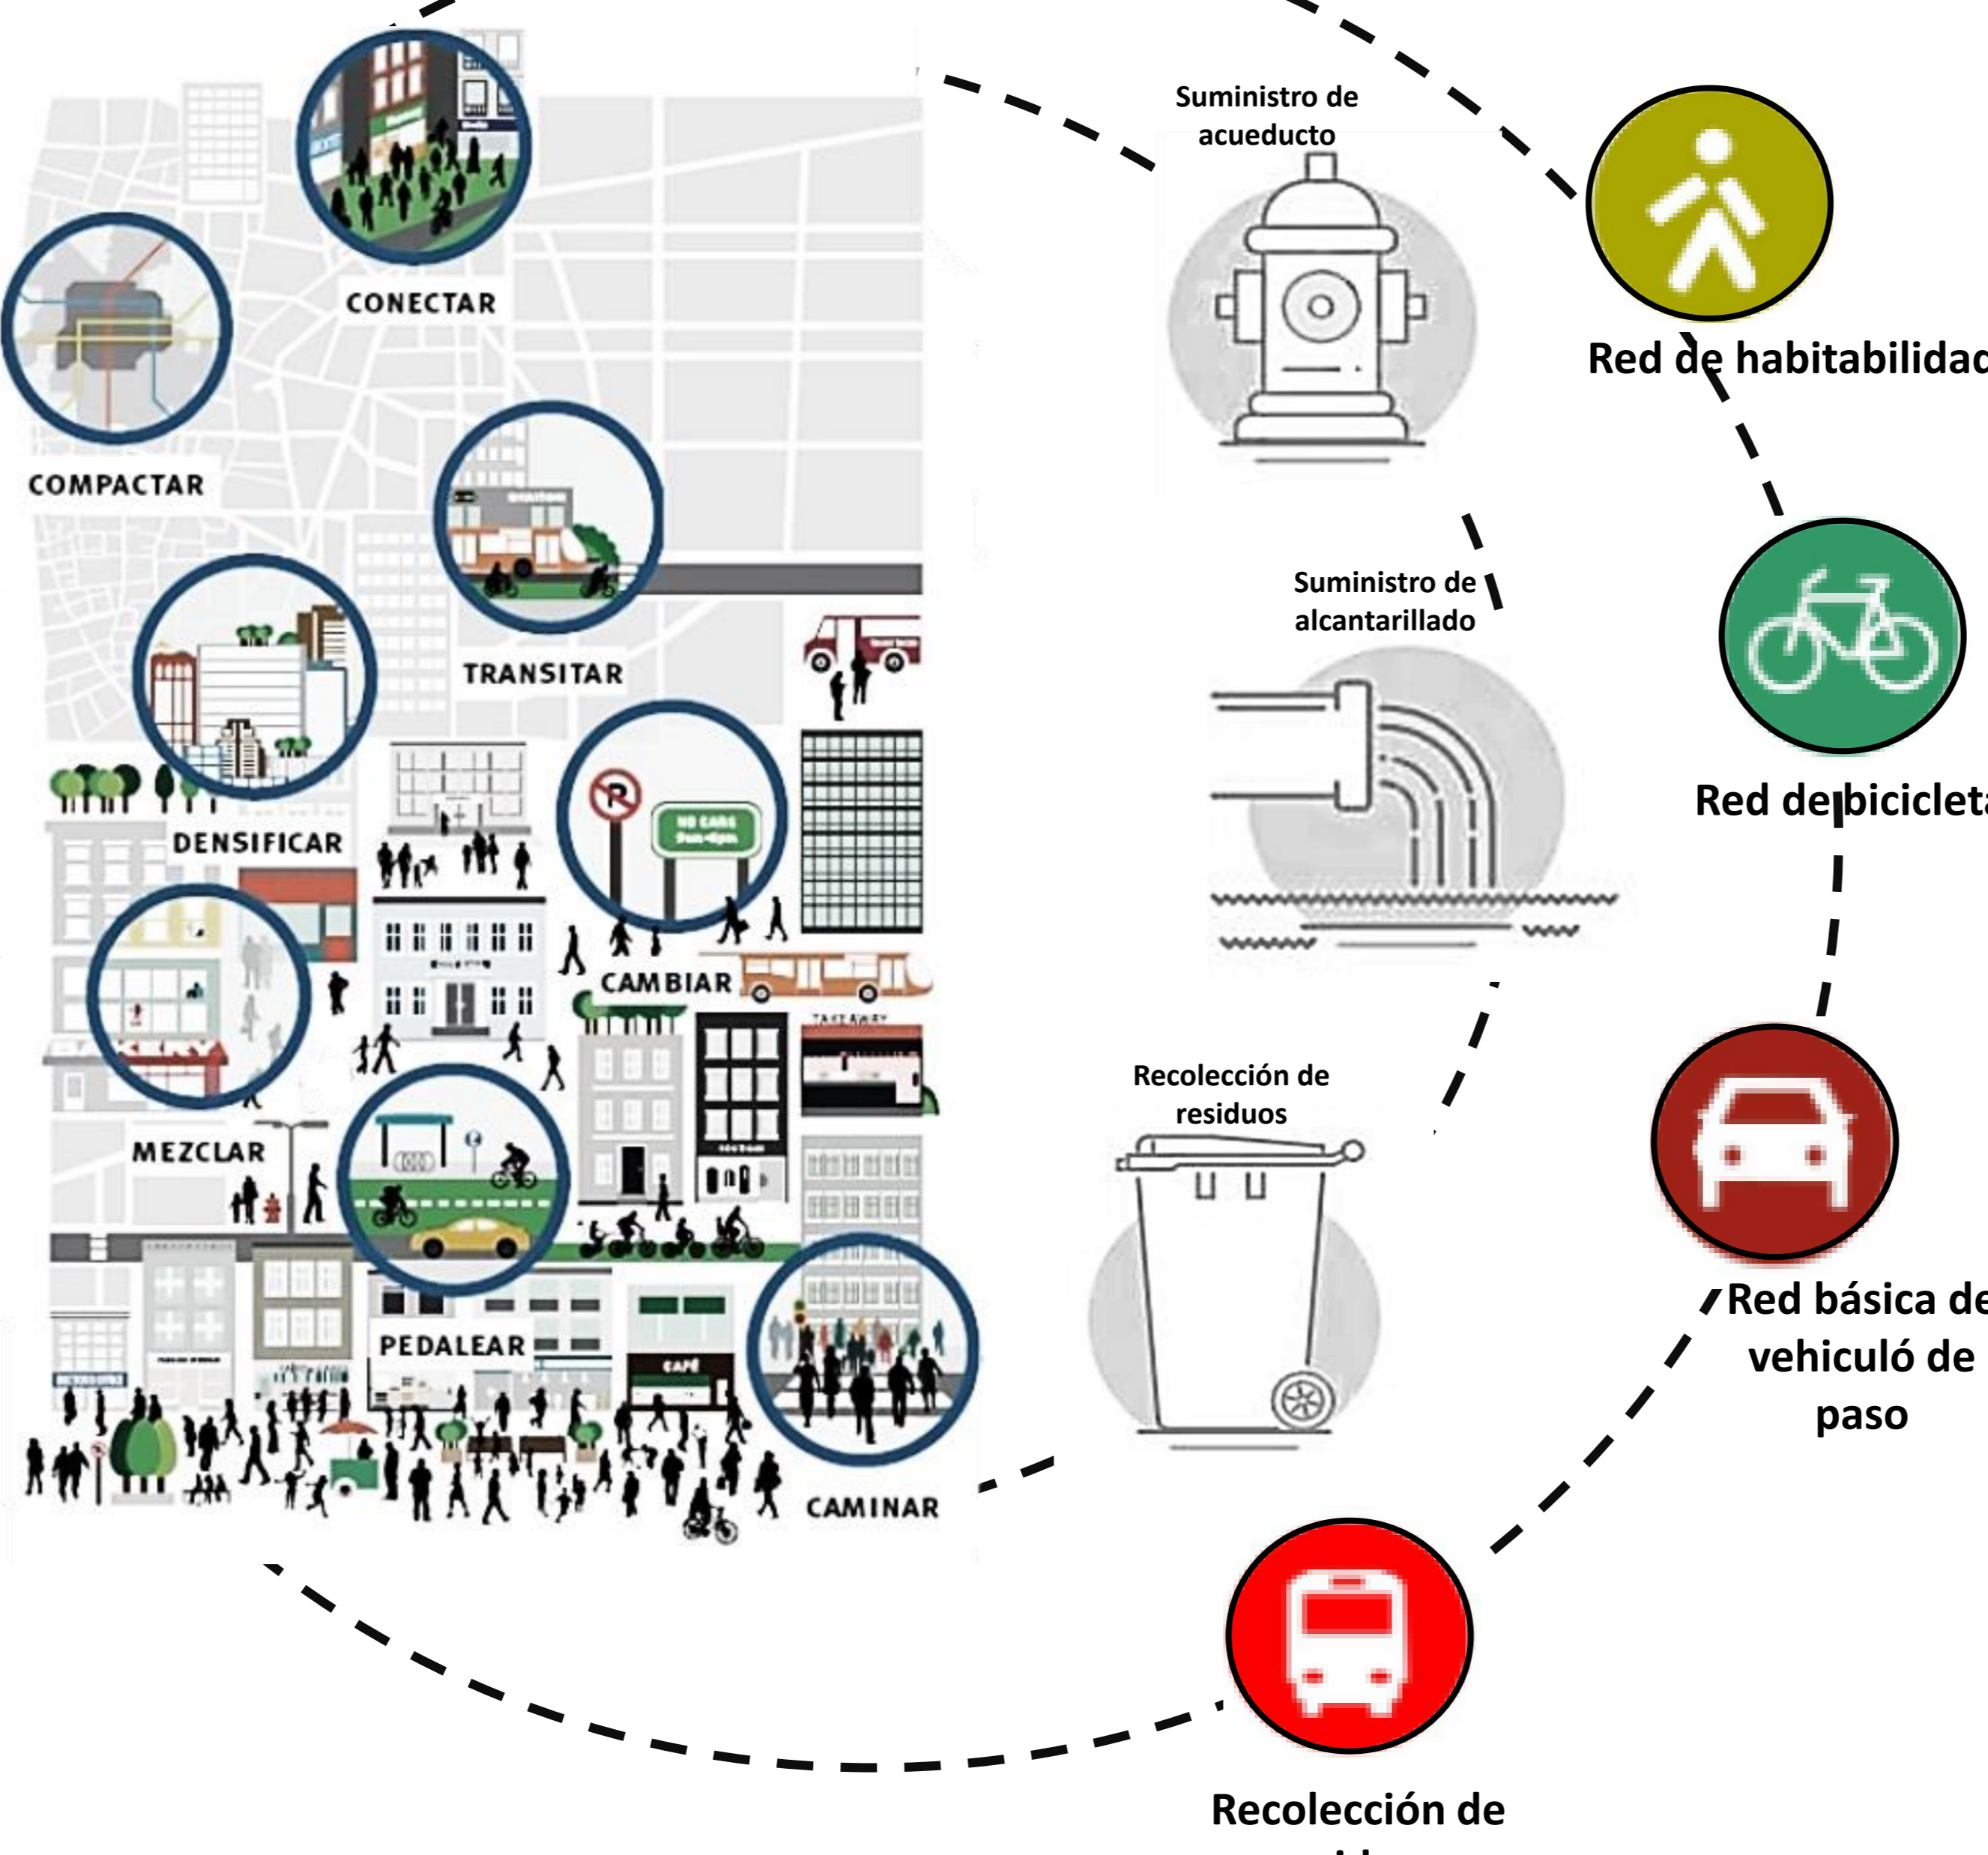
CONECTAR

COMPACTAR

TRANSITAR

DENSIFICAR

CAMBIAR

NO CARS

MEZCLAR

PEDALEAR

CAFÉ

CAMINAR

Suministro de acueducto

Suministro de alcantarillado

Recolección de residuos

Red de habitabilidad

Red de bicicleta

Red básica de vehiculó de paso

Recolección de
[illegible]